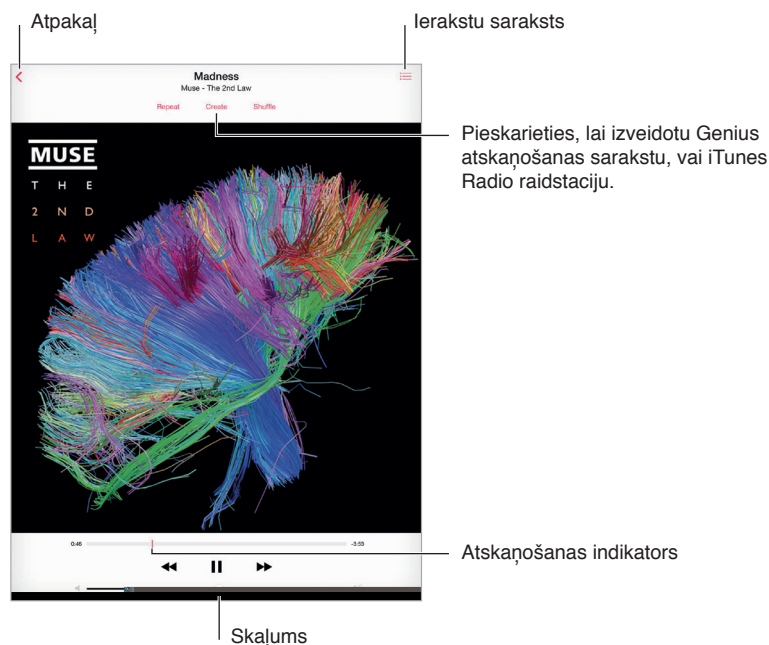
Atpakaļ

Ierakstu saraksts

Madness
Muse - The 2nd Law

Repeat Create Shuffle

Pieskarieties, lai izveidotu Genius atskaņošanas sarakstu, vai iTunes Radio raidstaciju.

MUSE
T H E
2 N D
L A W

0:46

-3:55

Atskaņošanas indikators

Skaļums